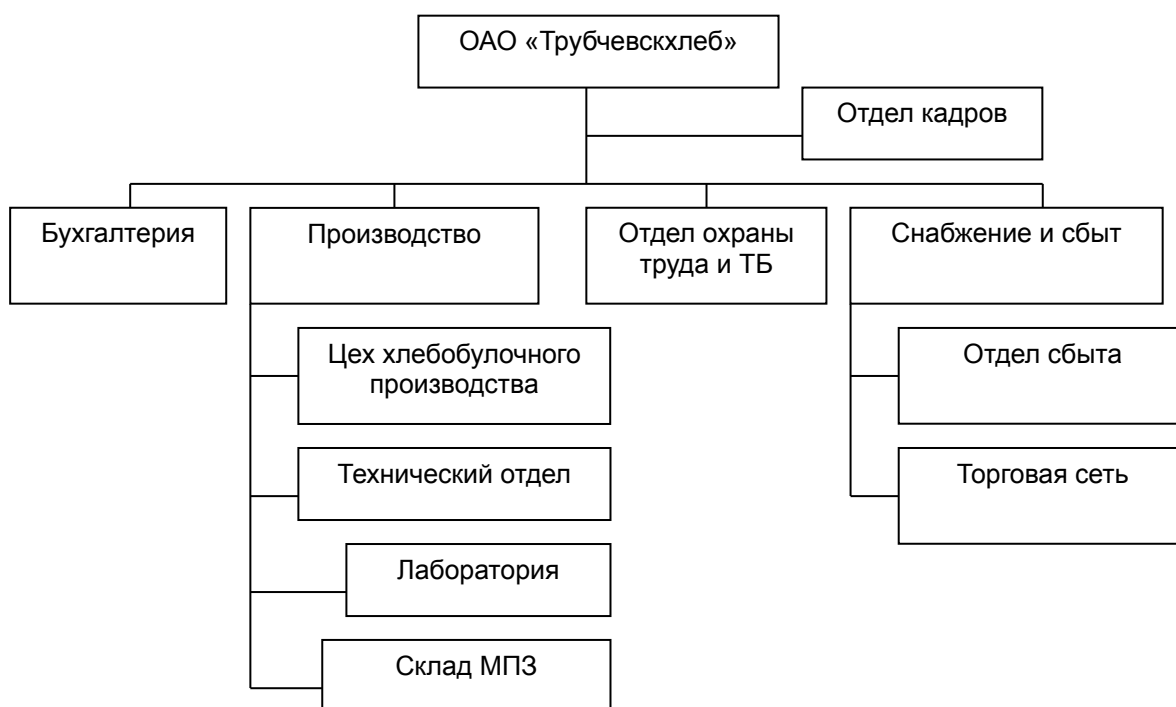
ОАО «Трубчевскхлеб»

Отдел кадров

Бухгалтерия

Производство

Отдел охраны труда и ТБ

Снабжение и сбыт

Цех хлебобулочного производства

Технический отдел

Лаборатория

Склад МПЗ

Отдел сбыта

Торговая сеть